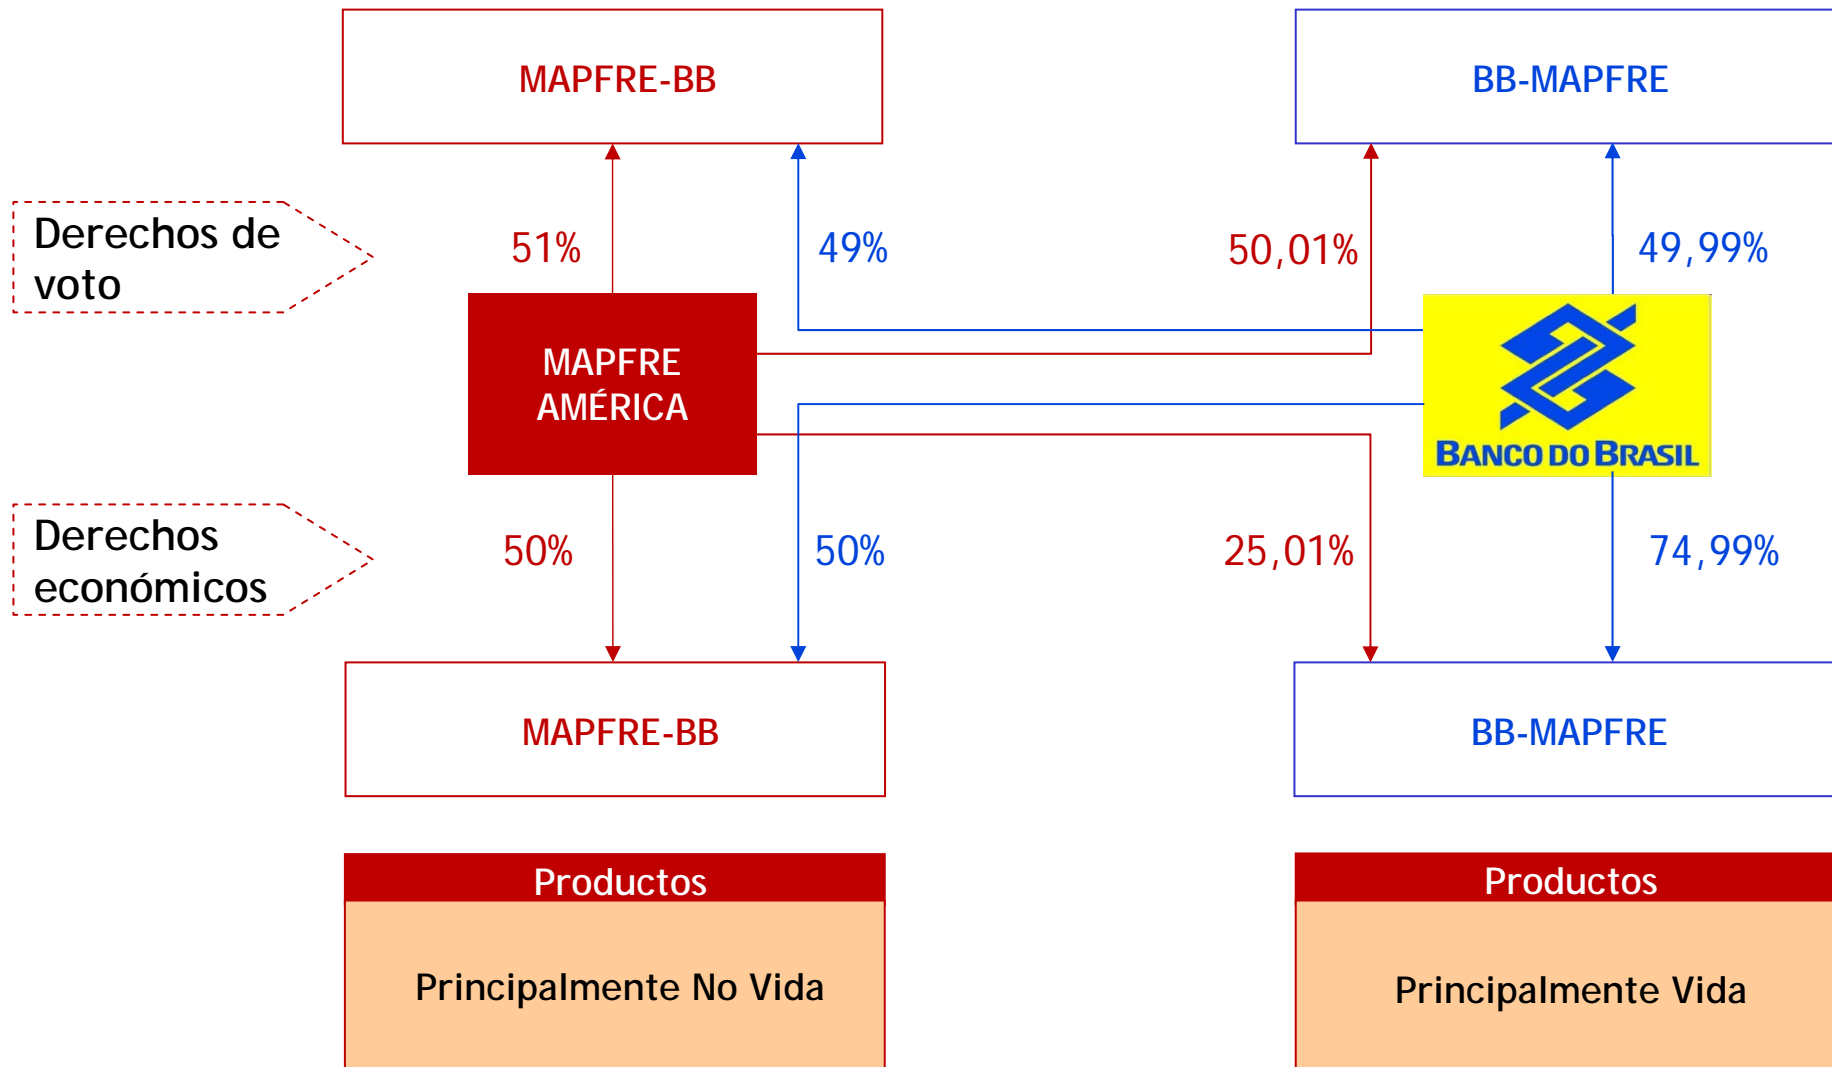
MAPFRE-BB

BB-MAPFRE

Derechos de voto

51%

49%

50,01%

49,99%

MAPFRE AMÉRICA

BANCO DO BRASIL

Derechos económicos

50%

50%

25,01%

74,99%

MAPFRE-BB

BB-MAPFRE

Productos

Principalmente No Vida

Productos

Principalmente Vida